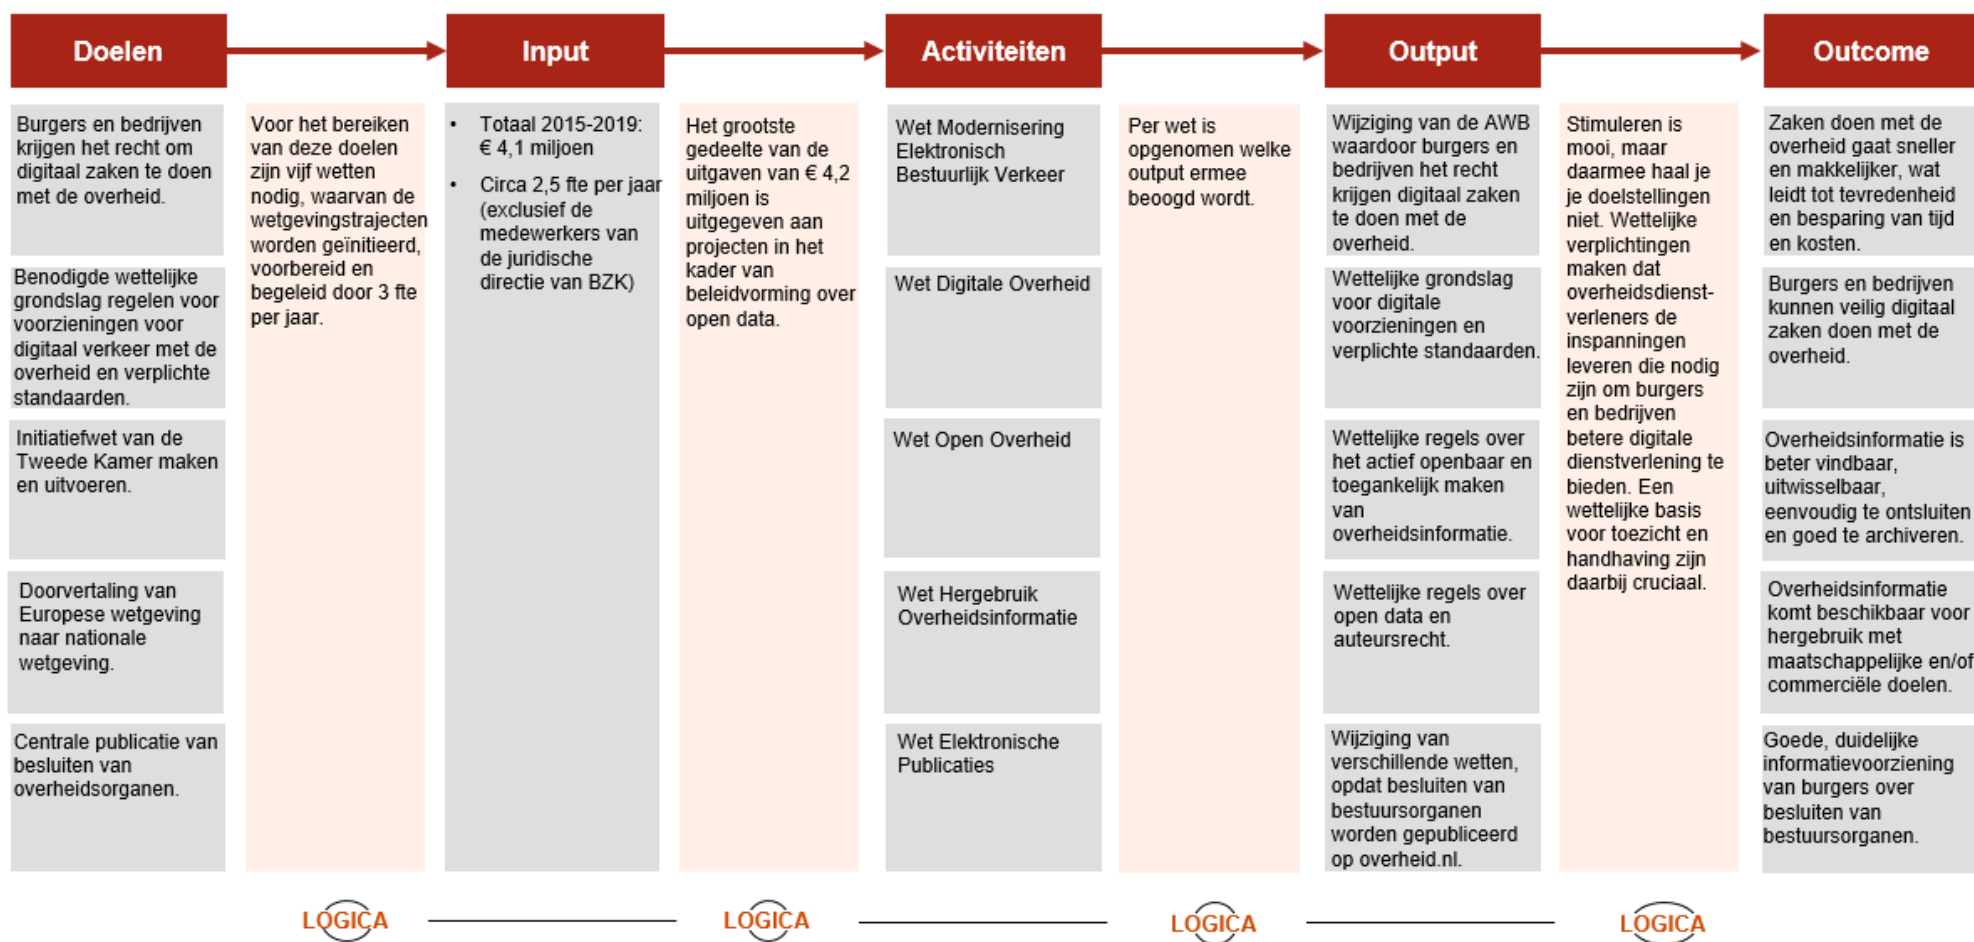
Doelen

Input

Activiteiten

Output

Outcome

Burgers en bedrijven krijgen het recht om digitaal zaken te doen met de overheid.

Benodigde wettelijke grondslag regelen voor voorzieningen voor digitaal verkeer met de overheid en verplichte standaarden.

Initiatiefwet van de Tweede Kamer maken en uitvoeren.

Doorvertaling van Europese wetgeving naar nationale wetgeving.

Centrale publicatie van besluiten van overheidsorganen.

Voor het bereiken van deze doelen zijn vijf wetten nodig, waarvan de wetgevingstrajecten worden geïnitieerd, voorbereid en begeleid door 3 fte per jaar.

- Totaal 2015-2019: € 4,1 miljoen
- Circa 2,5 fte per jaar (exclusief de medewerkers van de juridische directie van BZK)

Het grootste gedeelte van de uitgaven van € 4,2 miljoen is uitgegeven aan projecten in het kader van beleidvorming over open data.

Wet Modernisering Elektronisch Bestuurlijk Verkeer

Wet Digitale Overheid

Wet Open Overheid

Wet Hergebruik Overheidsinformatie

Wet Elektronische Publicaties

Per wet is opgenomen welke output ermee beoogd wordt.

Wijziging van de AWB waardoor burgers en bedrijven het recht krijgen digitaal zaken te doen met de overheid.

Wettelijke grondslag voor digitale voorzieningen en verplichte standaarden.

Wettelijke regels over het actief openbaar en toegankelijk maken van overheidsinformatie.

Wettelijke regels over open data en auteursrecht.

Wijziging van verschillende wetten, opdat besluiten van bestuursorganen worden gepubliceerd op overheid.nl.

Stimuleren is mooi, maar daarmee haal je je doelstellingen niet. Wettelijke verplichtingen maken dat overheidsdienstverleners de inspanningen leveren die nodig zijn om burgers en bedrijven betere digitale dienstverlening te bieden. Een wettelijke basis voor toezicht en handhaving zijn daarbij cruciaal.

Zaken doen met de overheid gaat sneller en makkelijker, wat leidt tot tevredenheid en besparing van tijd en kosten.

Burgers en bedrijven kunnen veilig digitaal zaken doen met de overheid.

Overheidsinformatie is beter vindbaar, uitwisselbaar, eenvoudig te ontsluiten en goed te archiveren.

Overheidsinformatie komt beschikbaar voor hergebruik met maatschappelijke en/of commerciële doelen.

Goede, duidelijke informatievoorziening van burgers over besluiten van bestuursorganen.

LOGICA

LOGICA

LOGICA

LOGICA